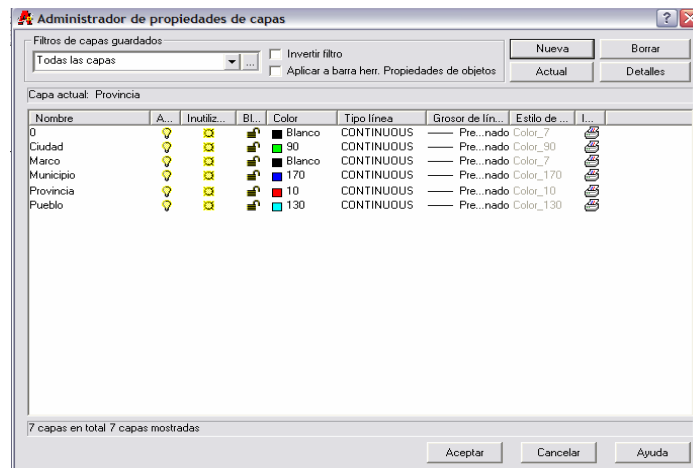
Administrador de propiedades de capas

Filtros de capas guardados

Todas las capas

Invertir filtro

Aplicar a barra herr. Propiedades de objetos

Nueva

Borrar

Actual

Detalles

Capa actual: Provincia

| Nombre | A... | Inutiliz... | Bl... | Color | Tipo línea | Grosor de lín... | Estilo de ... | I... |
|---|---|---|---|---|---|---|---|---|
| 0 | | | | Blanco | CONTINUOUS | —— Pre...nado | Color_7 | |
| Ciudad | | | | 90 | CONTINUOUS | —— Pre...nado | Color_90 | |
| Marco | | | | Blanco | CONTINUOUS | —— Pre...nado | Color_7 | |
| Municipio | | | | 170 | CONTINUOUS | —— Pre...nado | Color_170 | |
| Provincia | | | | 10 | CONTINUOUS | —— Pre...nado | Color_10 | |
| Pueblo | | | | 130 | CONTINUOUS | —— Pre...nado | Color_130 | |

7 capas en total 7 capas mostradas

Aceptar

Cancelar

Ayuda